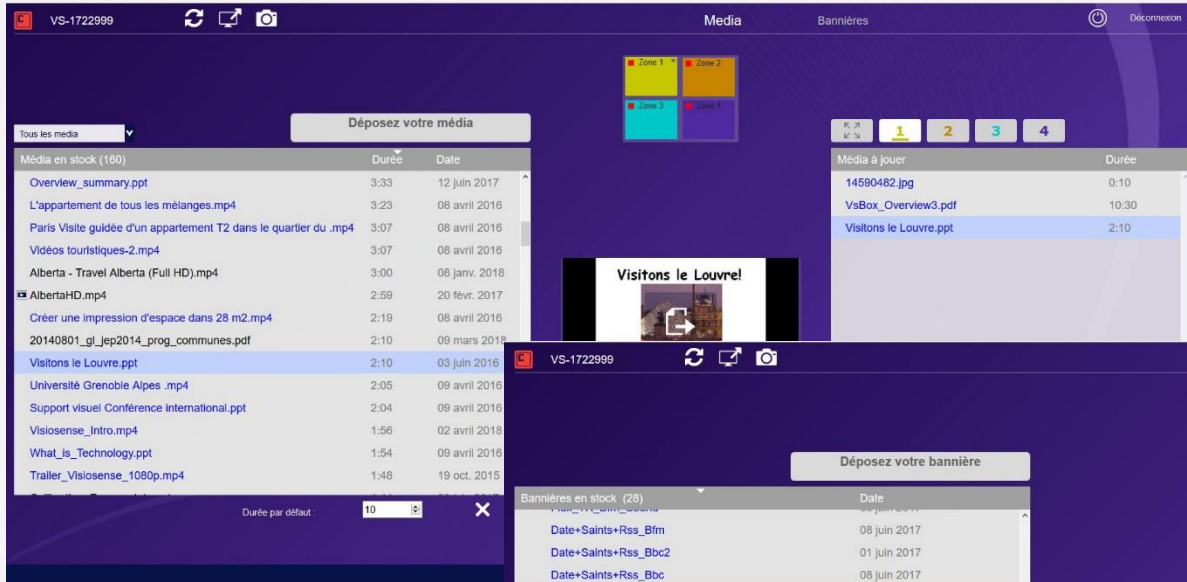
VS-1722999

Media

Bannières

Déconnexion

Zone 1

Zone 2

Zone 3

Zone 4

Tous les media

Déposez votre média

| Média en stock (160) | Durée | Date |
|---|---|---|
| Overview_summary.ppt | 3:33 | 12 juin 2017 |
| L'appartement de tous les mélanges.mp4 | 3:23 | 08 avril 2016 |
| Paris Visite guidée d'un appartement T2 dans le quartier du .mp4 | 3:07 | 08 avril 2016 |
| Vidéos touristiques-2.mp4 | 3:07 | 08 avril 2016 |
| Alberta - Travel Alberta (Full HD).mp4 | 3:00 | 08 janv. 2018 |
| AlbertaHD.mp4 | 2:59 | 20 févr. 2017 |
| Créer une impression d'espace dans 28 m2.mp4 | 2:19 | 08 avril 2016 |
| 20140801_gl_jep2014_prog_communes.pdf | 2:10 | 09 mars 2018 |
| Visitons le Louvre.ppt | 2:10 | 03 juin 2016 |
| Université Grenoble Alpes .mp4 | 2:05 | 09 avril 2016 |
| Support visuel Conférence international.ppt | 2:04 | 09 avril 2016 |
| Visiosense_Intro.mp4 | 1:56 | 02 avril 2018 |
| What_is_Technology.ppt | 1:54 | 09 avril 2016 |
| Trailer_Visiosense_1080p.mp4 | 1:48 | 19 oct. 2015 |

Durée par défaut : 10

1 2 3 4

| Média à jouer | Durée |
|---|---|
| 14590482.jpg | 0:10 |
| VsBox_Overview3.pdf | 10:30 |
| Visitons le Louvre.ppt | 2:10 |

Visitons le Louvre!

VS-1722999

Déposez votre bannière

| Bannières en stock (28) | Date |
|---|---|
| Date+Saints+Rss_Bfm | 08 juin 2017 |
| Date+Saints+Rss_Bbc2 | 01 juin 2017 |
| Date+Saints+Rss_Bbc | 08 juin 2017 |